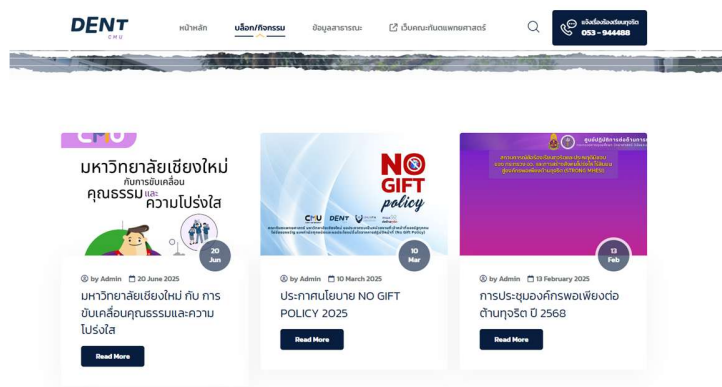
DENT
CMU

หน้าหลัก
บล็อก/กิจกรรม
ข้อมูลสาธารณะ
เว็บคณะทันตแพทยศาสตร์

แจ้งเรื่องร้องเรียนทุจริต
053 - 944488

CMU
มหาวิทยาลัยเชียงใหม่
กับการขับเคลื่อน
คุณธรรม และ ความโปร่งใส

20
Jun

by Admin 20 June 2025

มหาวิทยาลัยเชียงใหม่ กับ การขับเคลื่อนคุณธรรมและความโปร่งใส

Read More

NO GIFT policy

CMU DENT

10
Mar

by Admin 10 March 2025

ประกาศนโยบาย NO GIFT POLICY 2025

Read More

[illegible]

13
Feb

by Admin 13 February 2025

การประชุมองค์กรพอเพียงต่อต้านทุจริต ปี 2568

Read More